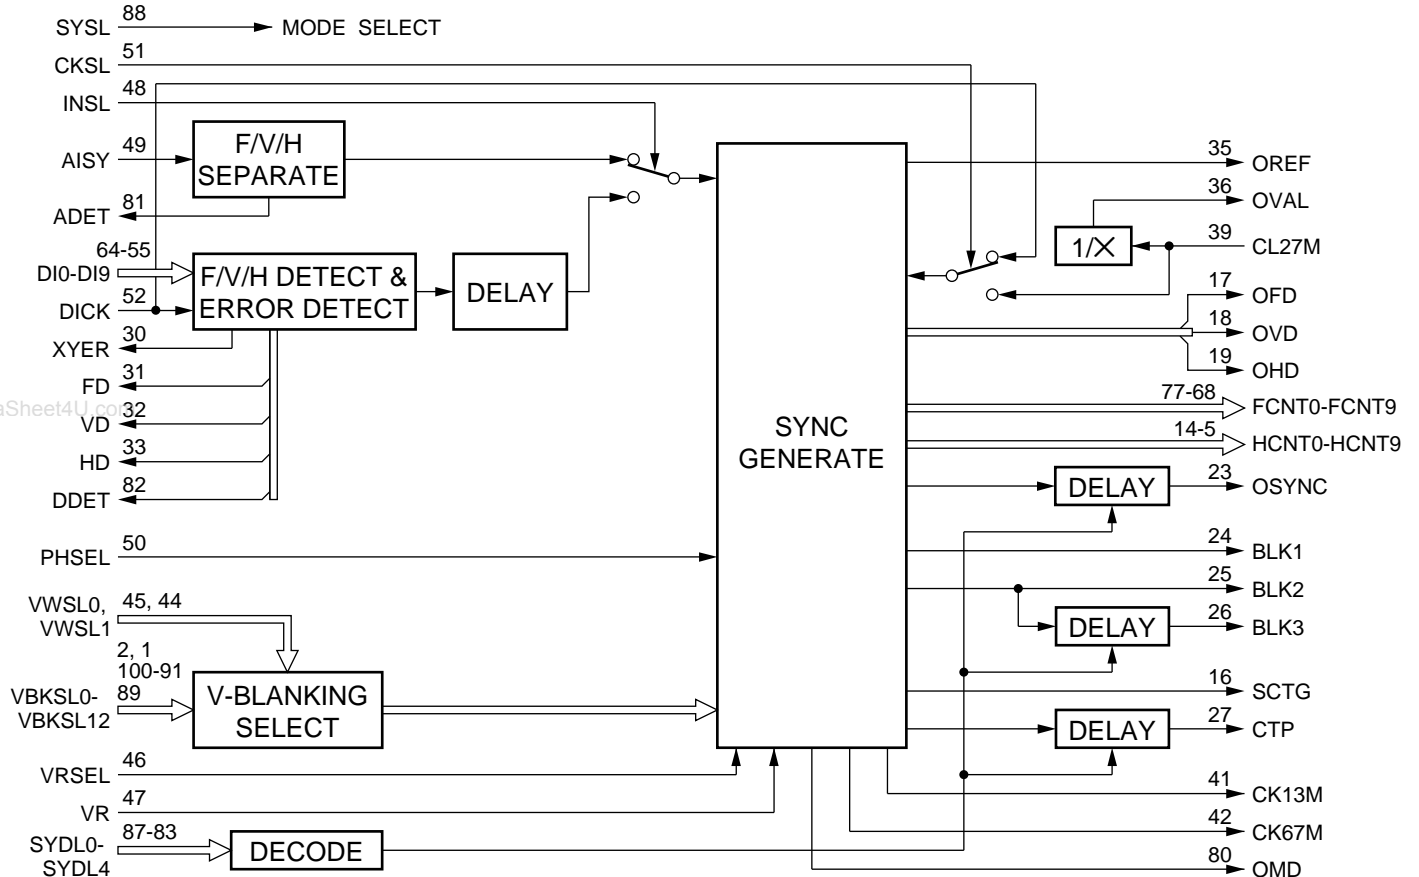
SYSL 88 MODE SELECT
CKSL 51
INSL 48
AISY 49
F/V/H SEPARATE
ADET 81
64-55
DI0-DI9
DICK 52
F/V/H DETECT & ERROR DETECT
DELAY
XYER 30
FD 31
aSheet4U.com
VD 32
HD 33
DDET 82
PHSEL 50
VWSL0, VWSL1 45, 44
2, 1
100-91
89
VBKSL0-VBKSL12
V-BLANKING SELECT
VRSEL 46
VR 47
SYDL0-SYDL4 87-83
DECODE
SYNC GENERATE
35 OREF
36 OVAL
1/X
39 CL27M
17 OFD
18 OVD
19 OHD
77-68 FCNT0-FCNT9
14-5 HCNT0-HCNT9
DELAY
23 OSYNC
24 BLK1
25 BLK2
DELAY
26 BLK3
16 SCTG
DELAY
27 CTP
41 CK13M
42 CK67M
80 OMD